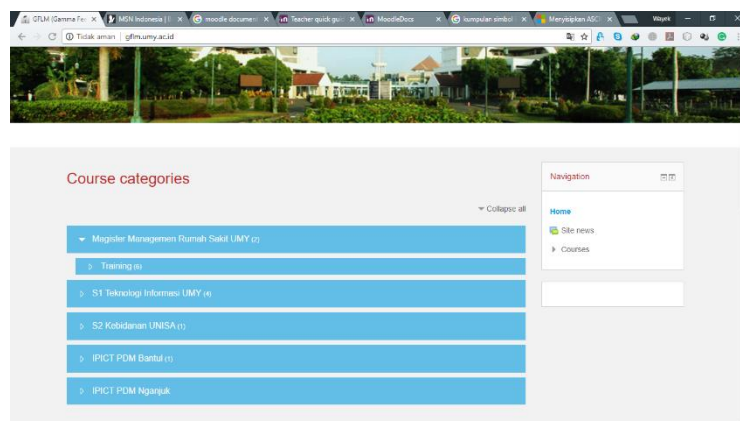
GFLM (Gamma Fe: ×
MSN Indonesia | ×
moodle document ×
Teacher quick guid ×
MoodleDocs ×
kumpulan simbol ×
Menyisipkan ASCI ×
Wayek

Tidak aman | gflm.umy.ac.id

Course categories

Collapse all

Magister Managemen Rumah Sakit UMY (2)

Training (6)

S1 Teknologi Informasi UMY (4)

S2 Kebidanan UNISA (1)

IPICT PDM Bantul (1)

IPICT PDM Nganjuk

Navigation

Home

Site news

Courses